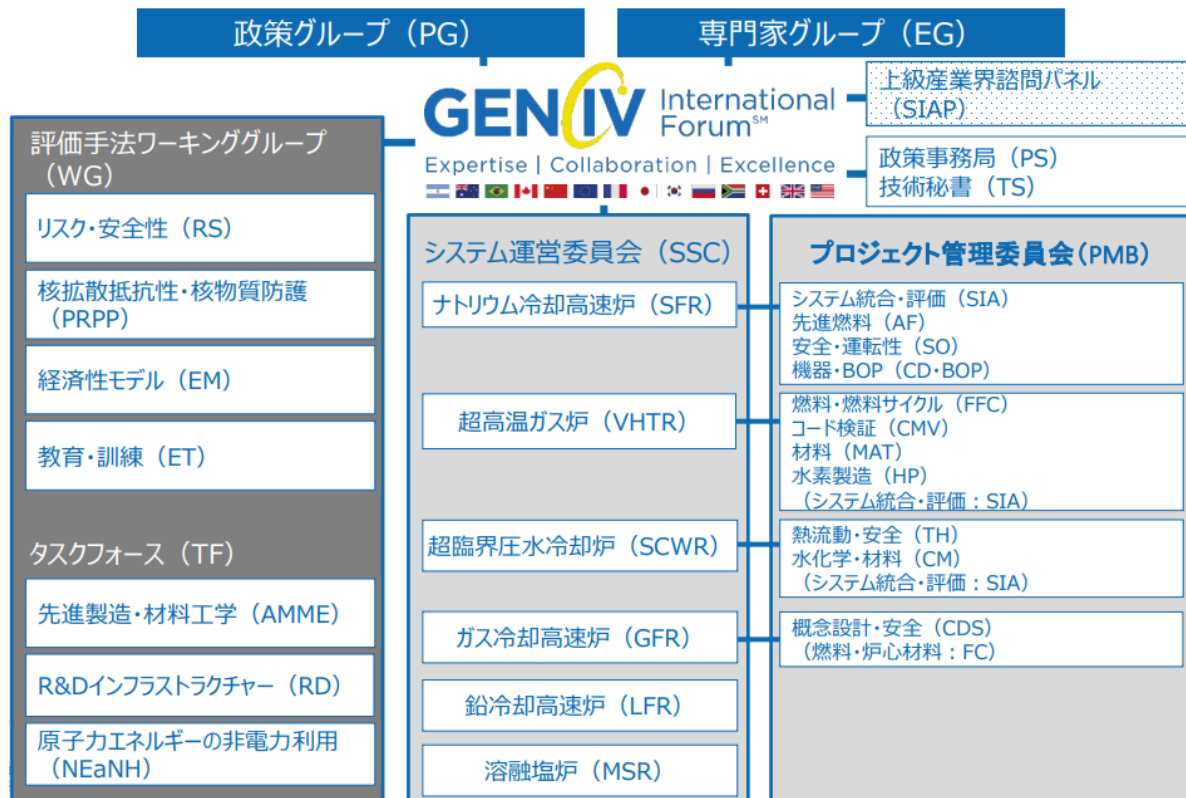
政策グループ（PG）

専門家グループ（EG）

GEN IV International Forum℠
Expertise | Collaboration | Excellence

上級産業界諮問パネル（SIAP）

政策事務局（PS）
技術秘書（TS）

評価手法ワーキンググループ（WG）

リスク・安全性（RS）

核拡散抵抗性・核物質防護（PRPP）

経済性モデル（EM）

教育・訓練（ET）

タスクフォース（TF）

先進製造・材料工学（AMME）

R&Dインフラストラクチャー（RD）

原子力エネルギーの非電力利用（NEaNH）

システム運営委員会（SSC）

ナトリウム冷却高速炉（SFR）

超高温ガス炉（VHTR）

超臨界圧水冷却炉（SCWR）

ガス冷却高速炉（GFR）

鉛冷却高速炉（LFR）

溶融塩炉（MSR）

プロジェクト管理委員会（PMB）

システム統合・評価（SIA）
先進燃料（AF）
安全・運転性（SO）
機器・BOP（CD・BOP）

燃料・燃料サイクル（FFC）
コード検証（CMV）
材料（MAT）
水素製造（HP）
（システム統合・評価：SIA）

熱流動・安全（TH）
水化学・材料（CM）
（システム統合・評価：SIA）

概念設計・安全（CDS）
（燃料・炉心材料：FC）